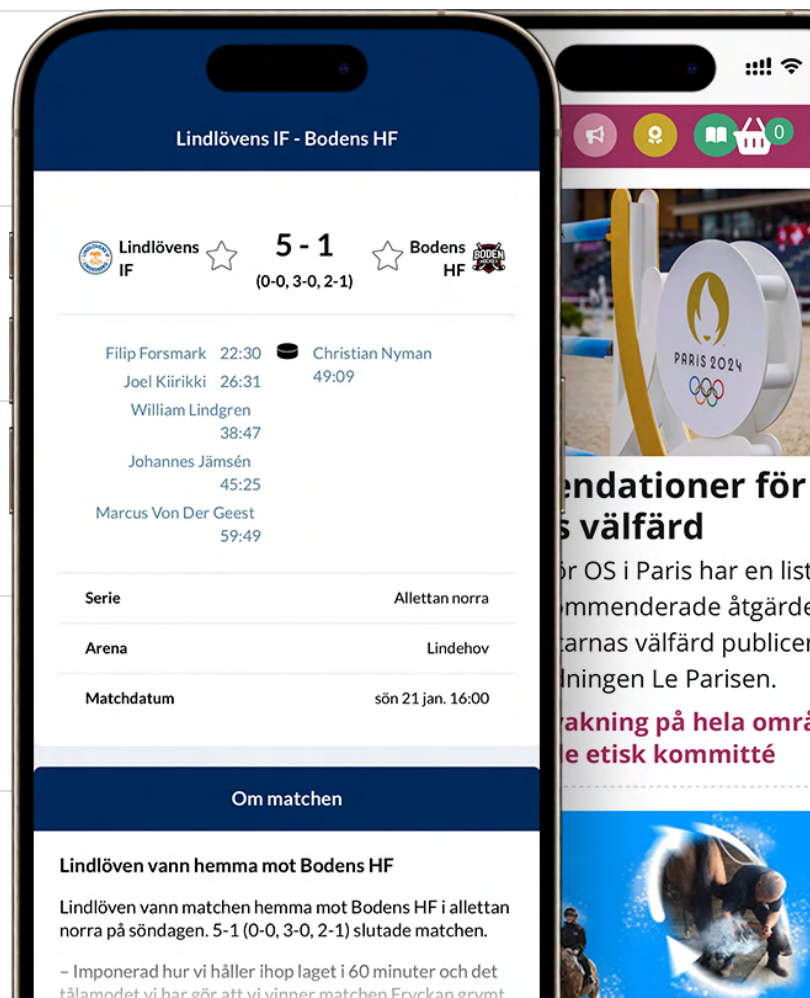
Lindlövens IF - Bodens HF

Lindlövens IF

5 - 1

(0-0, 3-0, 2-1)

Bodens HF

BODEN

Filip Forsmark 22:30
Joel Kiirikki 26:31
William Lindgren 38:47
Johannes Jämsén 45:25
Marcus Von Der Geest 59:49

Christian Nyman 49:09

| Serie | Allettan norra |
|---|---|
| Arena | Lindehov |
| Matchdatum | sön 21 jan. 16:00 |

Om matchen

Lindlöven vann hemma mot Bodens HF

Lindlöven vann matchen hemma mot Bodens HF i allettan norra på söndagen. 5-1 (0-0, 3-0, 2-1) slutade matchen.

– Imponerad hur vi håller ihop laget i 60 minuter och det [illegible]

0

PARIS 2024

endationer för
s välfärd

ör OS i Paris har en list
ommenderade åtgärde
tarnas välfärd publicer
lningen Le Parisen.

vakning på hela områ
e etisk kommitté